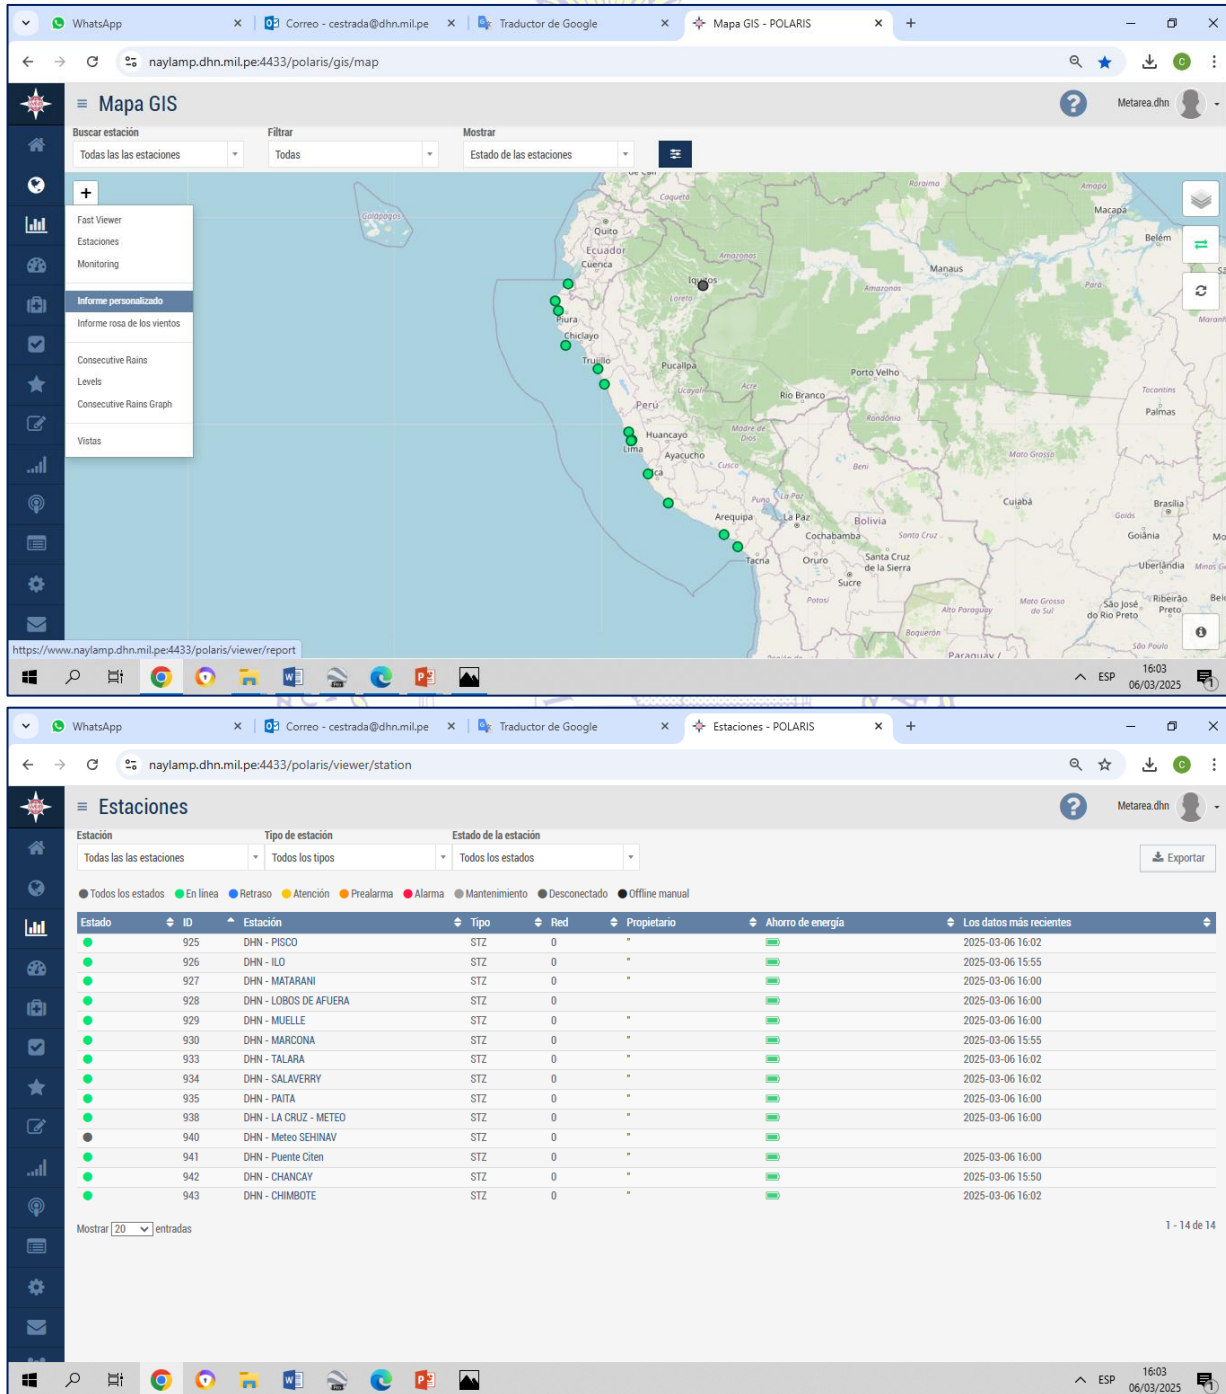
WhatsApp | Correo - cestrada@dhn.mil.pe | Traductor de Google | Mapa GIS - POLARIS

naylamp.dhn.mil.pe:4433/polaris/gis/map

Mapa GIS

Metarea.dhn

Buscar estación
Todas las las estaciones
Filtrar
Todas
Mostrar
Estado de las estaciones

Fast Viewer
Estaciones
Monitoring
Informe personalizado
Informe rosa de los vientos
Consecutive Rains
Levels
Consecutive Rains Graph
Vistas

Galápagos
Quito
Ecuador
Cuenca
Iquitos
Loreto
Amazonas
Manaus
Macapá
Belém
Roraima
Amapá
Caquetá
Pará
Maranh
Piura
Chiclayo
Trujillo
Pucallpa
Ucayali
Acre
Rio Branco
Porto Velho
Rondônia
Tocantins
Palmas
Perú
Huancayo
Lima
Madre de Dios
Ayacucho
Cusco
Ica
Beni
Mato Grosso
Cuiabá
Puno
La Paz
Bolivia
Arequipa
Cochabamba
Santa Cruz
Goiás
Brasília
Goiânia
Tacna
Oruro
Santa Cruz de la Sierra
Sucre
Uberlândia
Minas G
Potosí
Alto Paraguay
Mato Grosso do Sul
São José do Rio Preto
Ribeirão Preto
Boquerón
São Paulo
Paraguay

https://www.naylamp.dhn.mil.pe:4433/polaris/viewer/report

ESP 16:03 06/03/2025

WhatsApp | Correo - cestrada@dhn.mil.pe | Traductor de Google | Estaciones - POLARIS

naylamp.dhn.mil.pe:4433/polaris/viewer/station

Estaciones

Metarea.dhn

Estación
Todas las las estaciones
Tipo de estación
Todos los tipos
Estado de la estación
Todos los estados
Exportar

Todos los estados  En línea  Retraso  Atención  Prealarma  Alarma  Mantenimiento  Desconectado  Offline manual

| Estado | ID | Estación | Tipo | Red | Propietario | Ahorro de energía | Los datos más recientes |
|---|---|---|---|---|---|---|---|
| | 925 | DHN - PISCO | STZ | 0 | " | | 2025-03-06 16:02 |
| | 926 | DHN - ILO | STZ | 0 | " | | 2025-03-06 15:55 |
| | 927 | DHN - MATARANI | STZ | 0 | " | | 2025-03-06 16:00 |
| | 928 | DHN - LOBOS DE AFUERA | STZ | 0 | | | 2025-03-06 16:00 |
| | 929 | DHN - MUELLE | STZ | 0 | " | | 2025-03-06 16:00 |
| | 930 | DHN - MARCONA | STZ | 0 | " | | 2025-03-06 15:55 |
| | 933 | DHN - TALARA | STZ | 0 | " | | 2025-03-06 16:02 |
| | 934 | DHN - SALAVERRY | STZ | 0 | " | | 2025-03-06 16:02 |
| | 935 | DHN - PAITA | STZ | 0 | " | | 2025-03-06 16:00 |
| | 938 | DHN - LA CRUZ - METEO | STZ | 0 | " | | 2025-03-06 16:00 |
| | 940 | DHN - Meteo SEHINAV | STZ | 0 | " | | |
| | 941 | DHN - Puente Citen | STZ | 0 | " | | 2025-03-06 16:00 |
| | 942 | DHN - CHANCAY | STZ | 0 | " | | 2025-03-06 15:50 |
| | 943 | DHN - CHIMBOTE | STZ | 0 | " | | 2025-03-06 16:02 |

Mostrar 20 entradas
1 - 14 de 14

ESP 16:03 06/03/2025